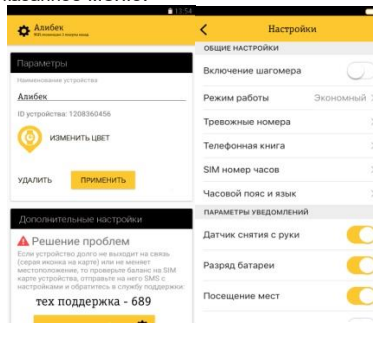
Алибек

Параметры

Наименование устройства

Алибек

ID устройства: 1208360456

ИЗМЕНИТЬ ЦВЕТ

УДАЛИТЬ

ПРИМЕНИТЬ

Дополнительные настройки

Решение проблем

Если устройство долго не выходит на связь (серая иконка на карте) или не меняет местоположение, то проверьте баланс на SIM карте устройства, отправьте на него SMS с настройками и обратитесь в службу поддержки

тех поддержка - 689

Настройки

ОБЩИЕ НАСТРОЙКИ

Включение шагомера

Режим работы

Экономный

Тревожные номера

Телефонная книга

SIM номер часов

Часовой пояс и язык

ПАРАМЕТРЫ УВЕДОМЛЕНИЙ

Датчик снятия с руки

Разряд батареи

Посещение мест